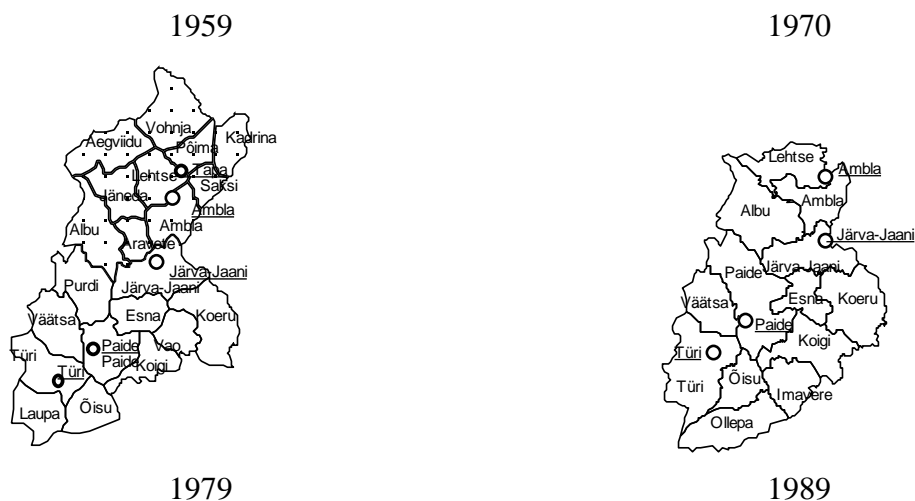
1959

1970

Vohnja
Kadrina
Aegviidu
Põima
Tapa
Lehtse
Saksi
Jäneda
Ambla
Ambla
Albu
Aravete
Järva-Jaani
Purdi
Järva-Jaani
Väätsa
Esna
Koeru
Paide
Vao
Türi
Paide
Koigi
Türi
Laupa
Õisu

Lehtse
Ambla
Ambla
Albu
Järva-Jaani
Paide
Järva-Jaani
Väätsa
Esna
Koeru
Paide
Türi
Koigi
Türi
Õisu
Imavere
Ollepa

1979

1989